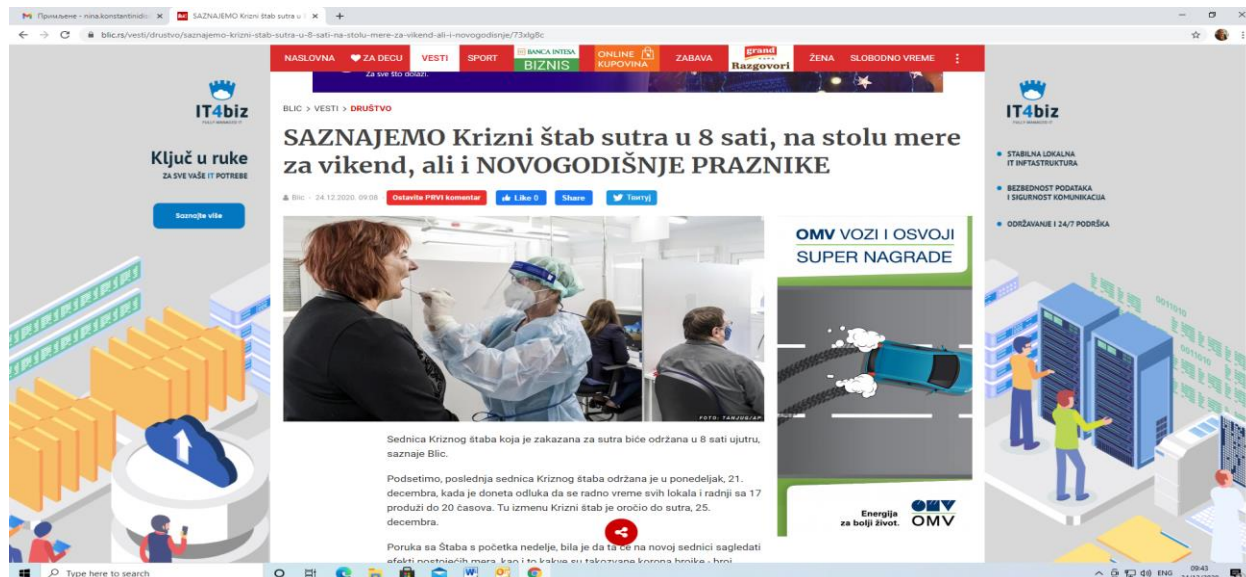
Примљене - nina.konstantinidis SAZNAJEMO Krizni štab sutra u

blic.rs/vesti/drustvo/saznajemo-krizni-stab-sutra-u-8-sati-na-stolu-mere-za-vikend-ali-i-novogodisnje/73xlg8c

NASLOVNA ZA DECU VESTI SPORT BANCA INTESA BIZNIS ONLINE KUPOVINA ZABAVA grand Razgovori ŽENA SLOBODNO VREME

Za sve što dolazi.

IT4biz

Ključ u ruke
ZA SVE VAŠE IT POTREBE

Saznajte više

BLIC > VESTI > DRUŠTVO

SAZNAJEMO Krizni štab sutra u 8 sati, na stolu mere za vikend, ali i NOVOGODIŠNJE PRAZNIKE

Blic - 24.12.2020. 09:08 Ostavite PRVI komentar Like 0 Share Tvituj

FOTO: TANJUG/AP

Sednica Kriznog štaba koja je zakazana za sutra biće održana u 8 sati ujutru, saznaje Blic.

Podsetimo, poslednja sednica Kriznog štaba održana je u ponedeljak, 21. decembra, kada je doneta odluka da se radno vreme svih lokala i radnji sa 17 produži do 20 časova. Tu izmenu Krizni štab je oročio do sutra, 25. decembra.

Poruka sa Štaba s početka nedelje, bila je da ta će na novoj sednici sagledati efekti postojećih mera, kao i to kakve su takozvane korona brojke - broj

OMV VOZI I OSVOJI SUPER NAGRADE

Energija za bolji život. OMV

IT4biz

STABILNA LOKALNA IT INFTASTRUKTURA

BEZBEDNOST PODATAKA I SIGURNOST KOMUNIKACIJA

ODRŽAVANJE I 24/7 PODRŠKA

Type here to search

ENG 09:43